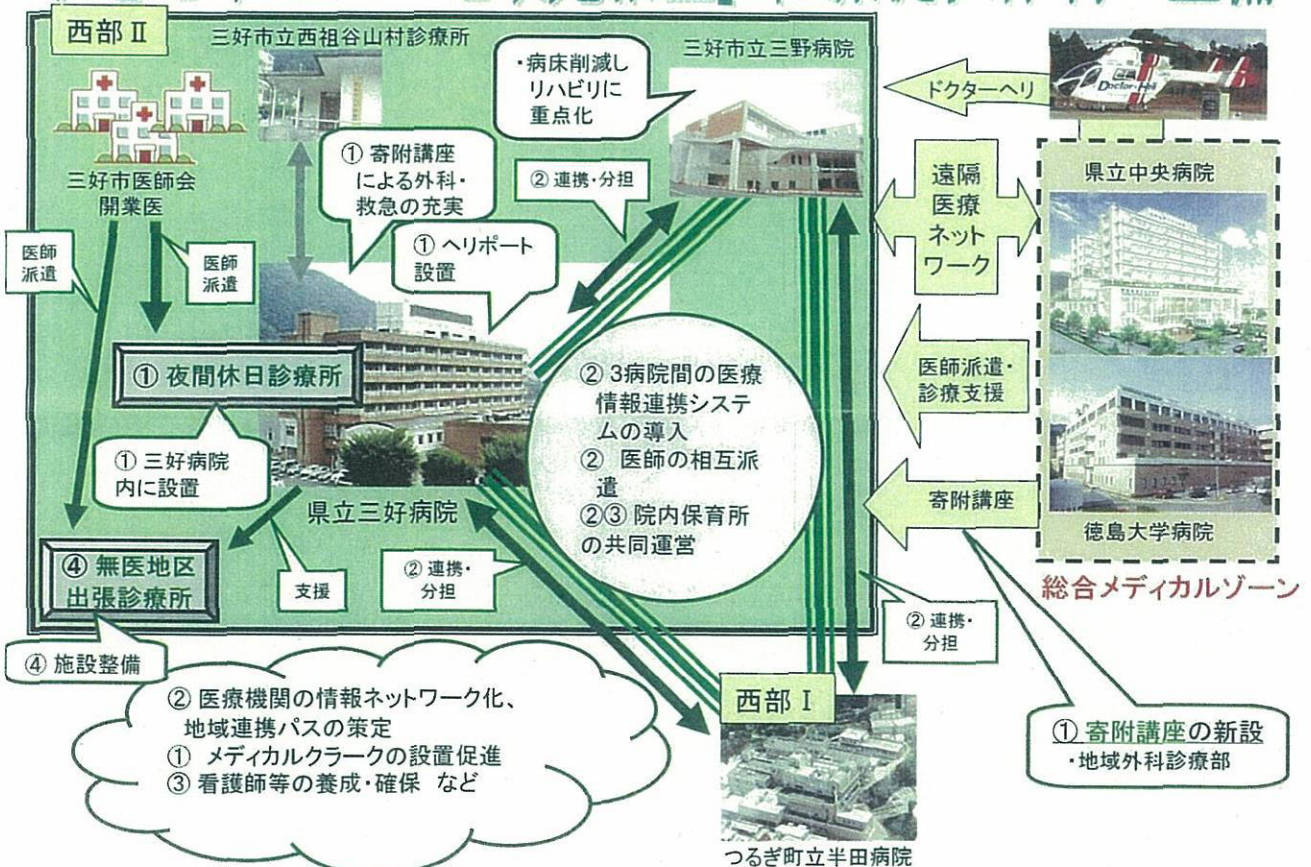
西部Ⅱ

三好市立西祖谷山村診療所

三好市立三野病院

・病床削減し リハビリに 重点化

ドクターヘリ

Doctor-Heli

三好市医師会 開業医

① 寄附講座 による外科・ 救急の充実

② 連携・分担

遠隔 医療 ネット ワーク

県立中央病院

① ヘリポート 設置

医師 派遣

医師 派遣

① 夜間休日診療所

② 3病院間の医療 情報連携システムの導入

② 医師の相互派遣

②③ 院内保育所 の共同運営

医師派遣・ 診療支援

① 三好病院 内に設置

県立三好病院

寄附講座

④ 無医地区 出張診療所

支援

② 連携・ 分担

徳島大学病院

総合メディカルゾーン

② 連携・ 分担

④ 施設整備

② 医療機関の情報ネットワーク化、 地域連携パスの策定

① メディカルクラークの設置促進

③ 看護師等の養成・確保 など

西部Ⅰ

① 寄附講座の新設

・地域外科診療部

つるぎ町立半田病院